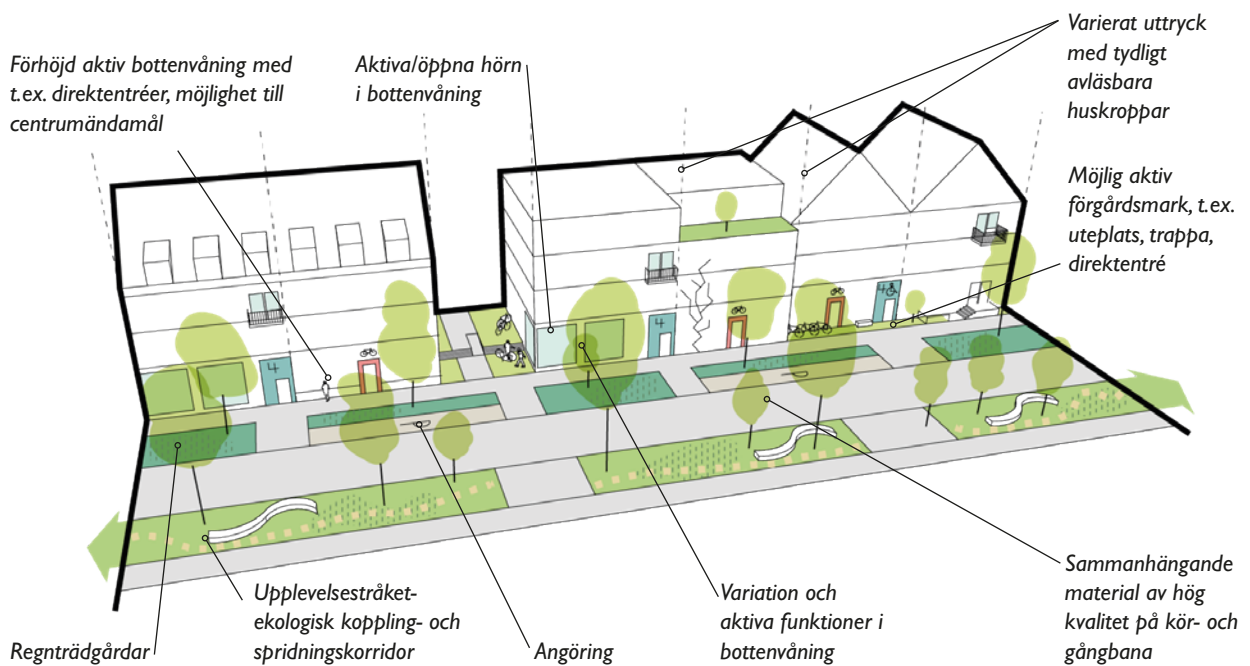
Förhöjd aktiv bottenvåning med t.ex. direktentréer, möjlighet till centrumändamål

Aktiva/öppna hörn i bottenvåning

Varierat uttryck med tydligt avläsbara huskroppar

Möjlig aktiv förgårdsmark, t.ex. uteplats, trappa, direktentré

4

4

4

Regnträdgårdar

Upplevelsestråket- ekologisk koppling- och spridningskorridor

Angöring

Variation och aktiva funktioner i bottenvåning

Sammanhängande material av hög kvalitet på kör- och gångbana